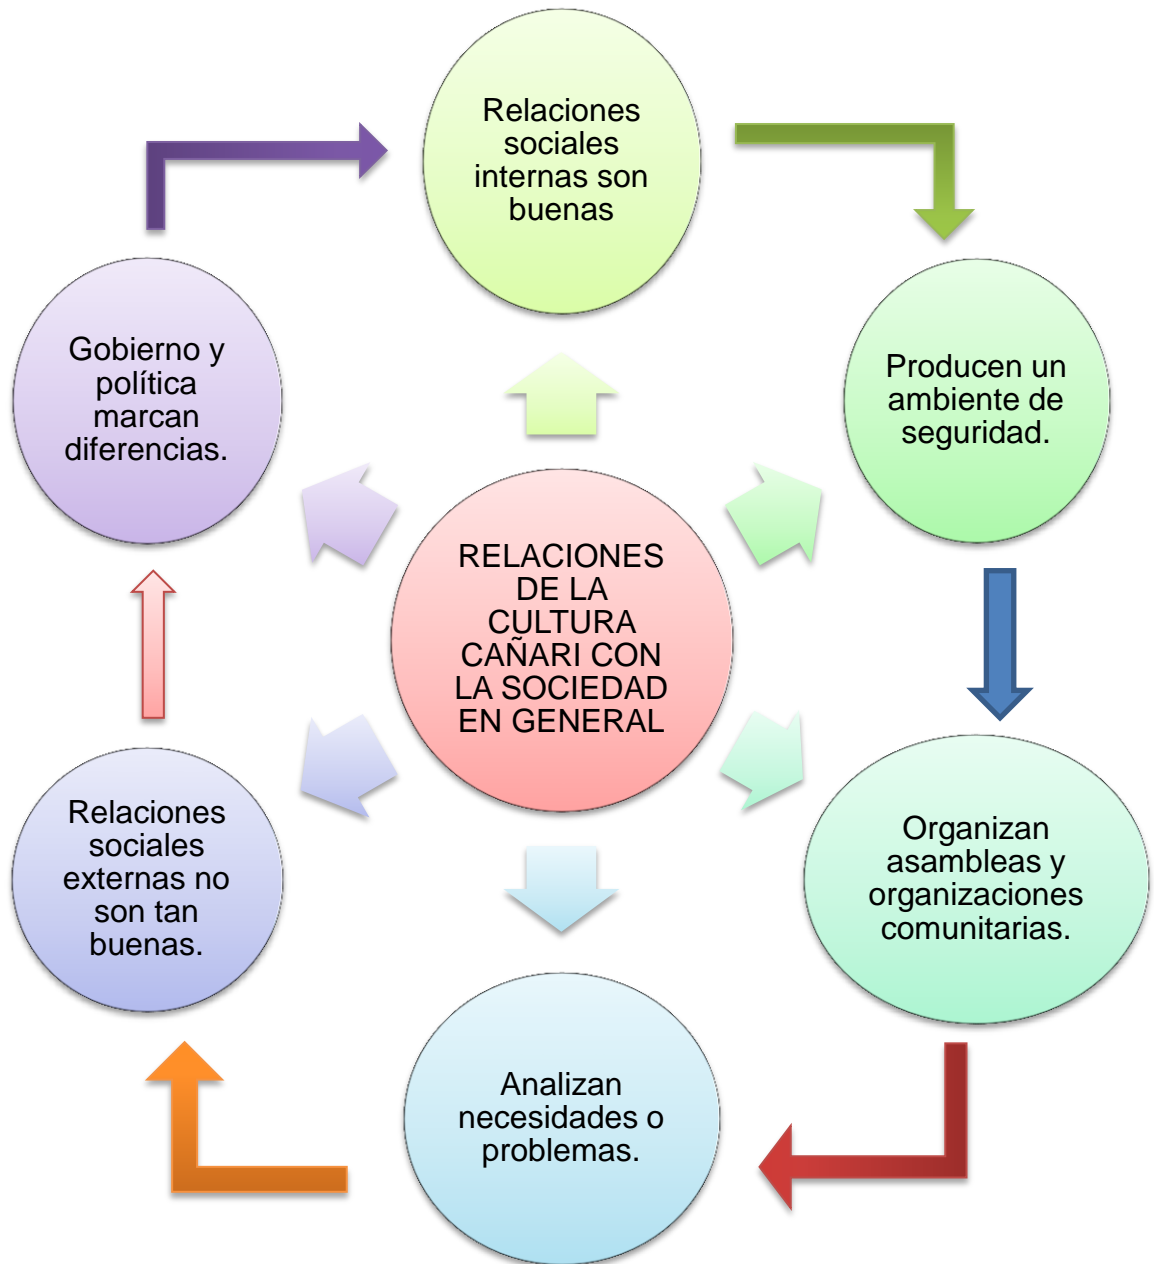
RELACIONES DE LA CULTURA CAÑARI CON LA SOCIEDAD EN GENERAL

Relaciones sociales internas son buenas

Producen un ambiente de seguridad.

Organizan asambleas y organizaciones comunitarias.

Analizan necesidades o problemas.

Relaciones sociales externas no son tan buenas.

Gobierno y política marcan diferencias.